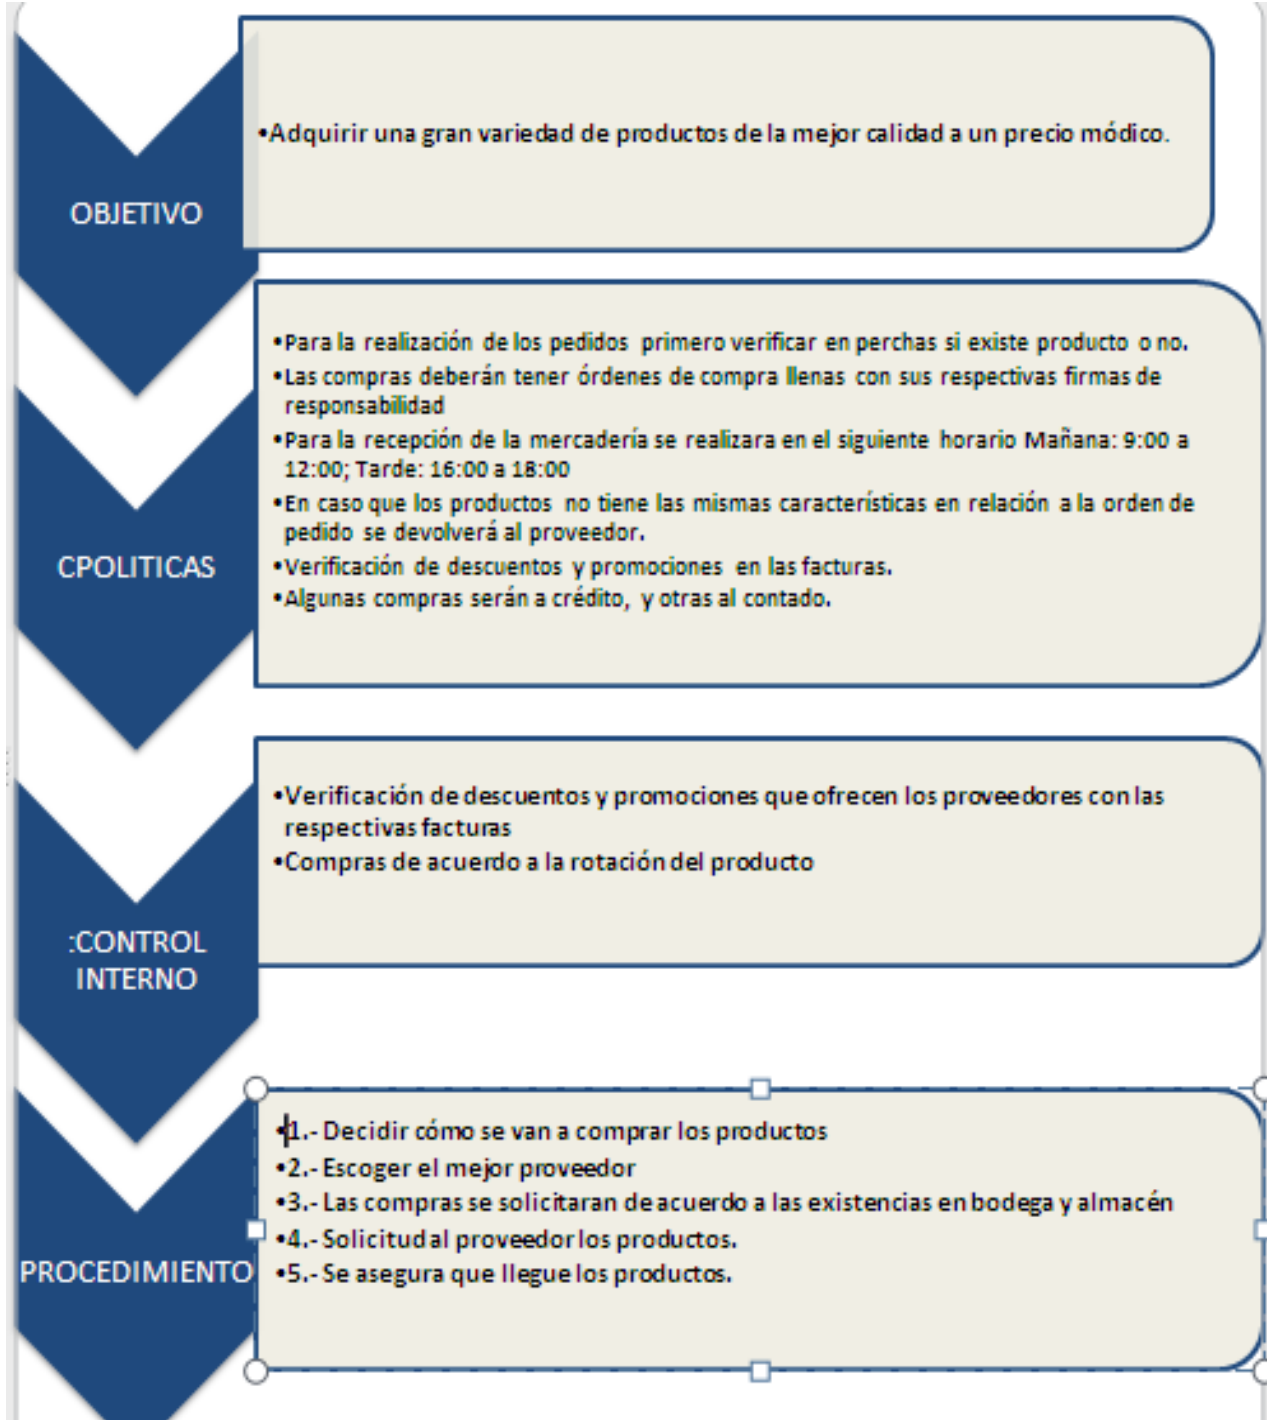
OBJETIVO

•Adquirir una gran variedad de productos de la mejor calidad a un precio módico.

CPOLITICAS

•Para la realización de los pedidos primero verificar en perchas si existe producto o no.
•Las compras deberán tener órdenes de compra llenas con sus respectivas firmas de responsabilidad
•Para la recepción de la mercadería se realizara en el siguiente horario Mañana: 9:00 a 12:00; Tarde: 16:00 a 18:00
•En caso que los productos no tiene las mismas características en relación a la orden de pedido se devolverá al proveedor.
•Verificación de descuentos y promociones en las facturas.
•Algunas compras serán a crédito, y otras al contado.

:CONTROL INTERNO

•Verificación de descuentos y promociones que ofrecen los proveedores con las respectivas facturas
•Compras de acuerdo a la rotación del producto

PROCEDIMIENTO

•1.- Decidir cómo se van a comprar los productos
•2.- Escoger el mejor proveedor
•3.- Las compras se solicitaran de acuerdo a las existencias en bodega y almacén
•4.- Solicitud al proveedor los productos.
•5.- Se asegura que llegue los productos.